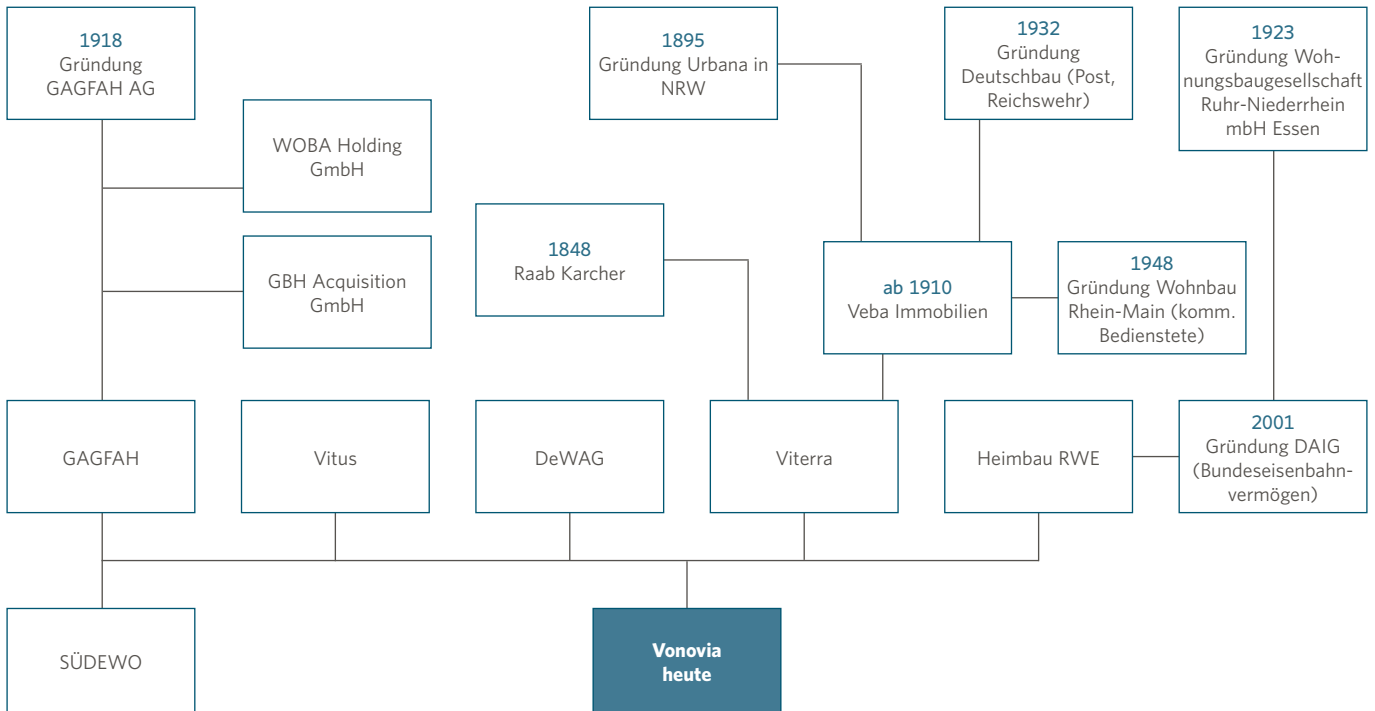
1918
Gründung
GAGFAH AG

WOBA Holding
GmbH

GBH Acquisition
GmbH

1895
Gründung Urbana in
NRW

1848
Raab Karcher

1932
Gründung
Deutschbau (Post,
Reichswehr)

ab 1910
Veba Immobilien

1948
Gründung Wohnbau
Rhein-Main (komm.
Bedienstete)

1923
Gründung Wohnungsbaugesellschaft
Ruhr-Niederrhein
mbH Essen

GAGFAH

Vitus

DeWAG

Viterra

Heimbau RWE

2001
Gründung DAIG
(Bundeseisenbahnvermögen)

SÜDEWO

Vonovia
heute